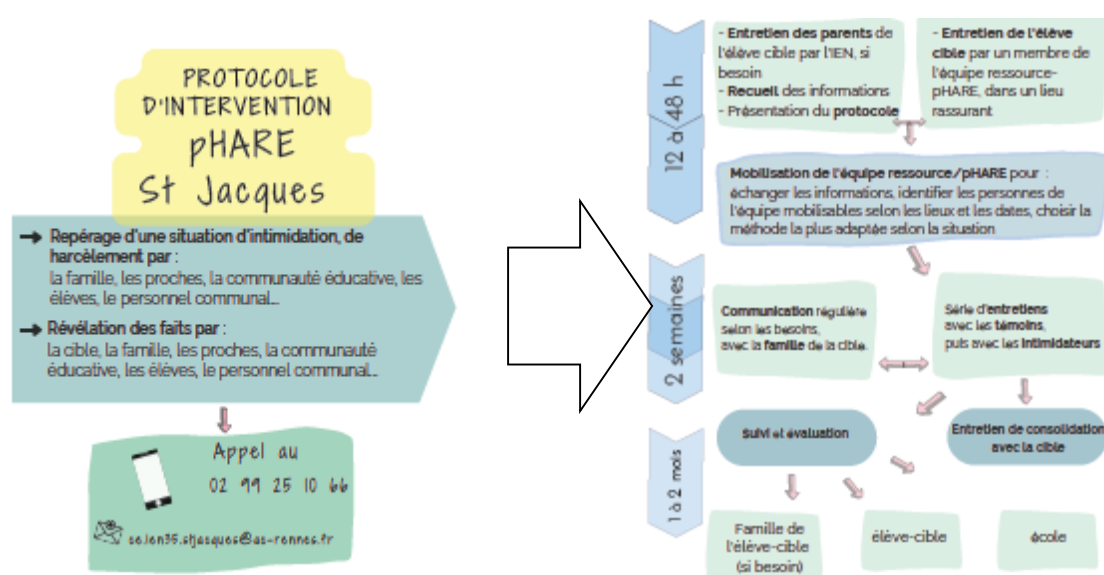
PROTOCOLE D'INTERVENTION pHARE St Jacques

→ Repérage d'une situation d'intimidation, de harcèlement par :
la famille, les proches, la communauté éducative, les élèves, le personnel communal...

→ Révélation des faits par :
la cible, la famille, les proches, la communauté éducative, les élèves, le personnel communal...

Appel au
02 99 25 10 66

se.ien35.stjacques@ac-rennes.fr

12 à 48 h

- Entretien des parents de l'élève cible par l'IEN, si besoin
- Recueil des informations
- Présentation du protocole

- Entretien de l'élève cible par un membre de l'équipe ressource-pHARE, dans un lieu rassurant

Mobilisation de l'équipe ressource/pHARE pour : échanger les informations, identifier les personnes de l'équipe mobilisables selon les lieux et les dates, choisir la méthode la plus adaptée selon la situation

2 semaines

Communication régulière selon les besoins, avec la famille de la cible.

Série d'entretiens avec les témoins, puis avec les intimidateurs

1 à 2 mois

Suivi et évaluation

Entretien de consolidation avec la cible

Famille de l'élève-cible (si besoin)

élève-cible

école